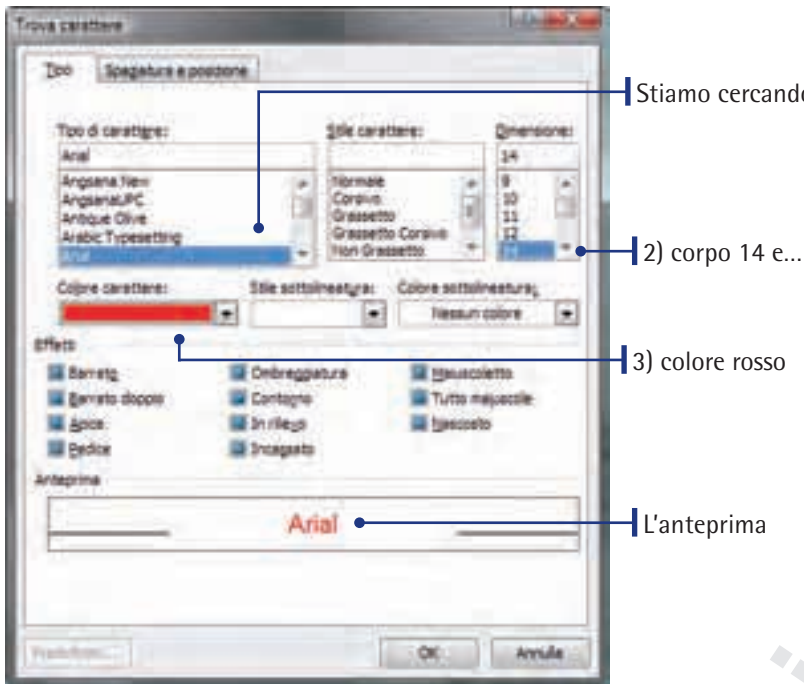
Trova carattere

Tipo | Spaziatura e posizione

Tipo di carattere:
Arial
Angsana New
AngsanaUPC
Antique Olive
Arabic Typesetting
Arial

Stile carattere:
Normale
Corsivo
Grassetto
Grassetto Corsivo
Non Grassetto

Dimensione:
14
9
10
11
12
14

Colore carattere:

Stile sottolineatura:

Colore sottolineatura:
Nessun colore

Effetti
Barrato
Barrato doppio
Apice
Pedice
Ombreggiatura
Contorno
In rilievo
Incagato
Maiuscoletto
Tutto maiuscole
Nascosto

Anteprima
Arial

Predefinito... | OK | Annulla

Stiamo cercando

2) corpo 14 e...

3) colore rosso

L'anteprima